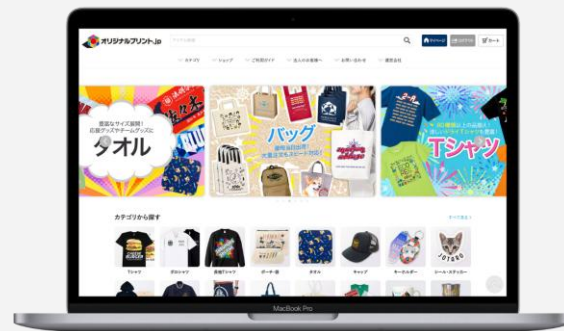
オリジナルプリント.jp

カテゴリ　ショップ　ご利用ガイド　法人のお客様へ　お問い合わせ　運営会社

タオル

バッグ

Tシャツ

カテゴリから探す

Tシャツ　ポロシャツ　長袖Tシャツ　トートバッグ　タオル　キャップ　キーホルダー　シール・ステッカー

MacBook Pro